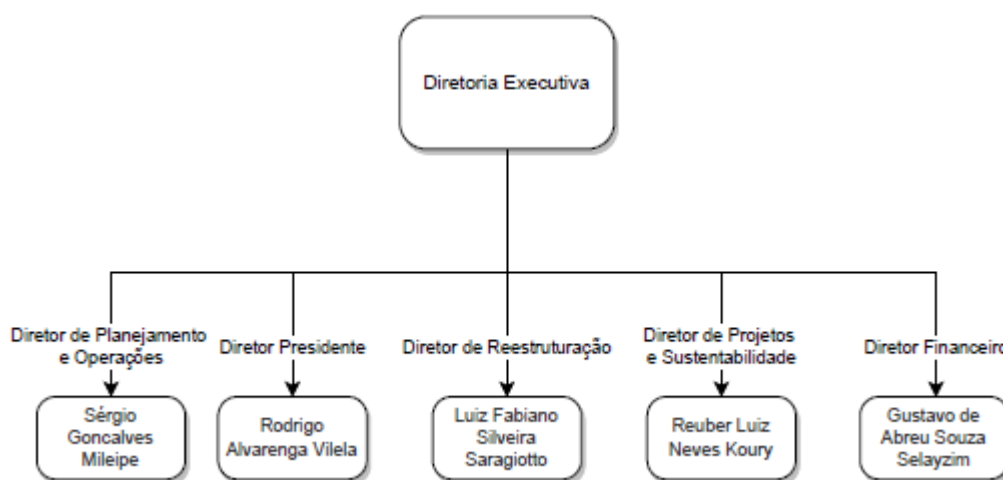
Diretoria Executiva

Diretor de Planejamento e Operações

Sérgio Goncalves Mileipe

Diretor Presidente

Rodrigo Alvarenga Vilela

Diretor de Reestruturação

Luiz Fabiano Silveira Saragiotto

Diretor de Projetos e Sustentabilidade

Reuber Luiz Neves Koury

Diretor Financeiro

Gustavo de Abreu Souza Selayzim